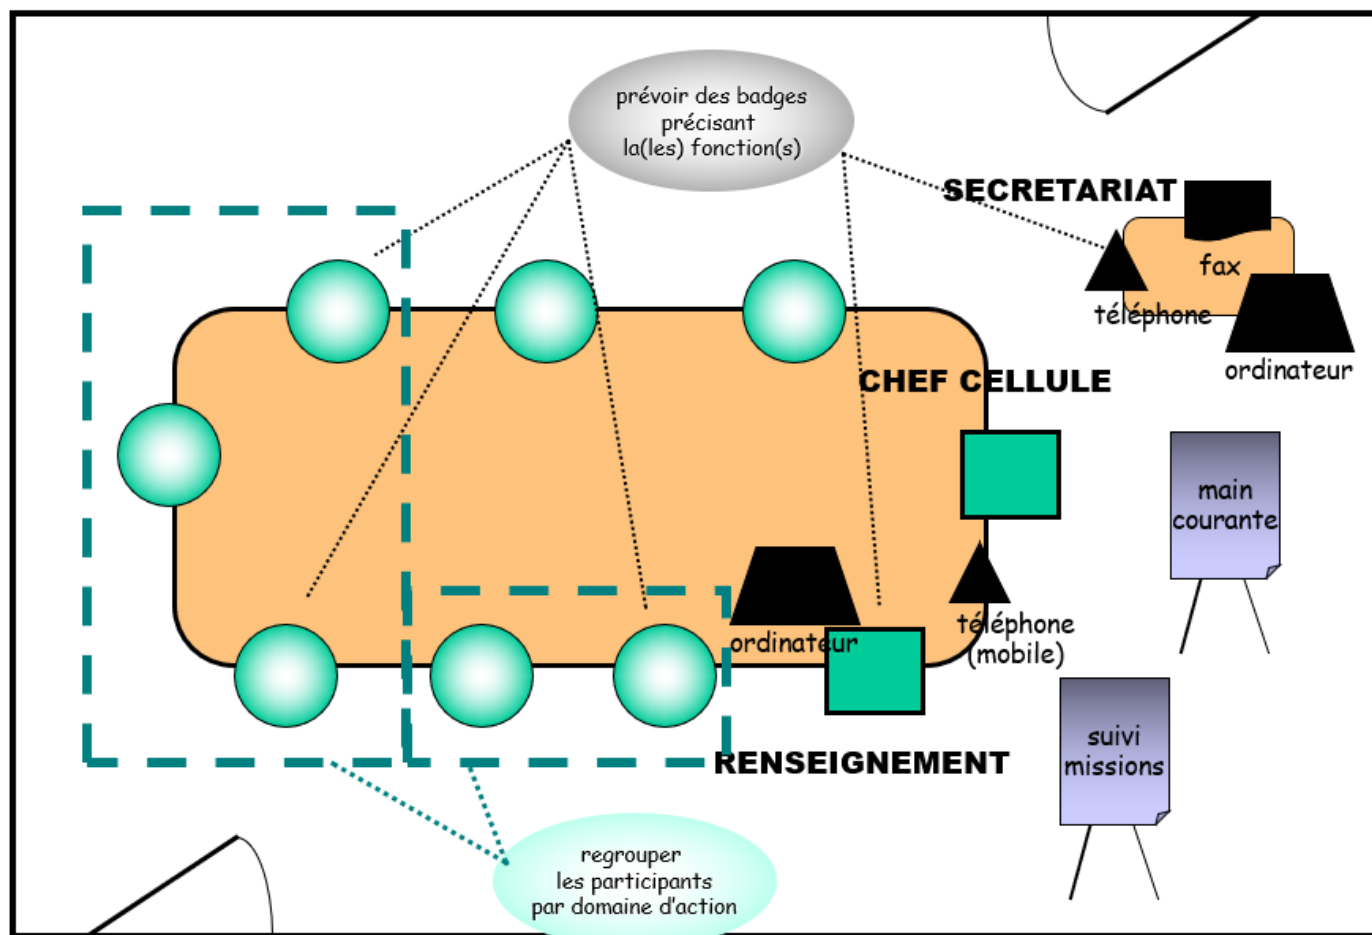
prévoir des badges précisant la(les) fonction(s)

SECRETARIAT

fax

téléphone

ordinateur

CHEF CELLULE

main courante

ordinateur

téléphone (mobile)

suivi missions

RENSEIGNEMENT

regrouper les participants par domaine d'action